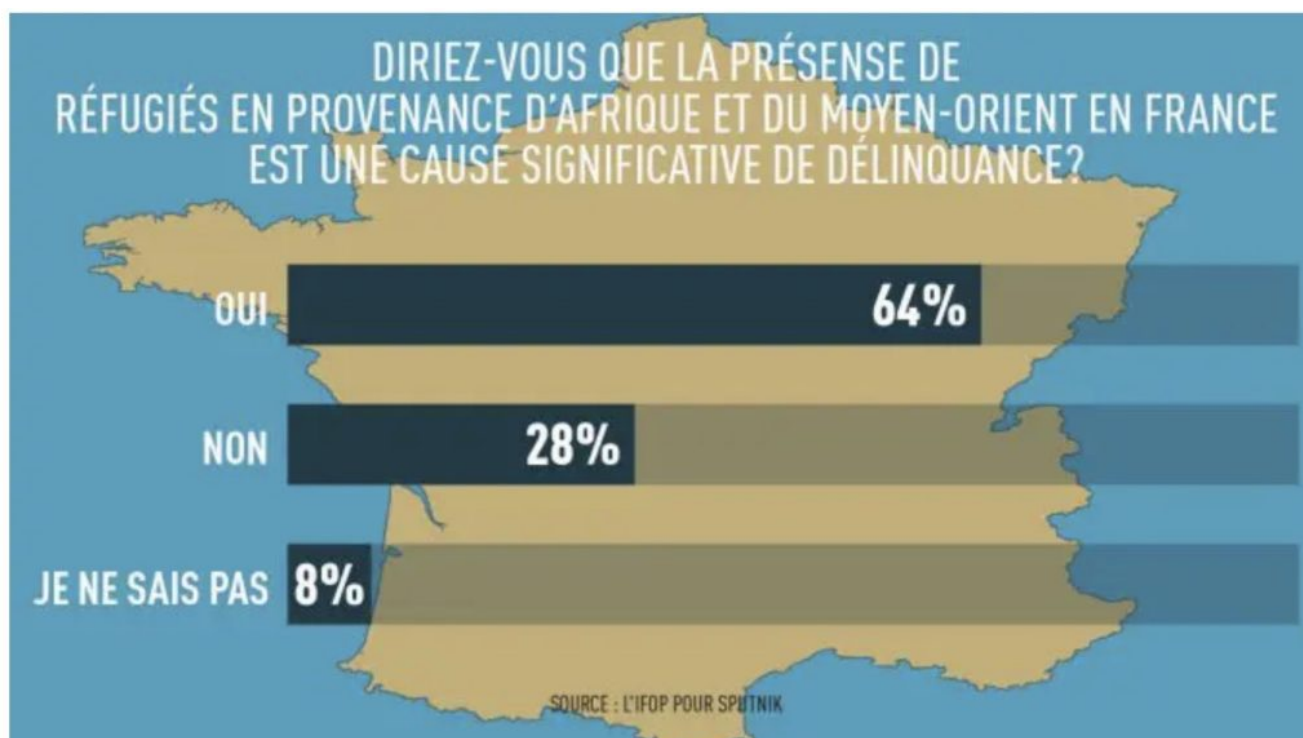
DIRIEZ-VOUS QUE LA PRÉSENSE DE RÉFUGIÉS EN PROVENANCE D'AFRIQUE ET DU MOYEN-ORIENT EN FRANCE EST UNE CAUSE SIGNIFICATIVE DE DÉLINQUANCE?

OUI 64%

NON 28%

JE NE SAIS PAS 8%

SOURCE : L'IFOP POUR SPUTNIK